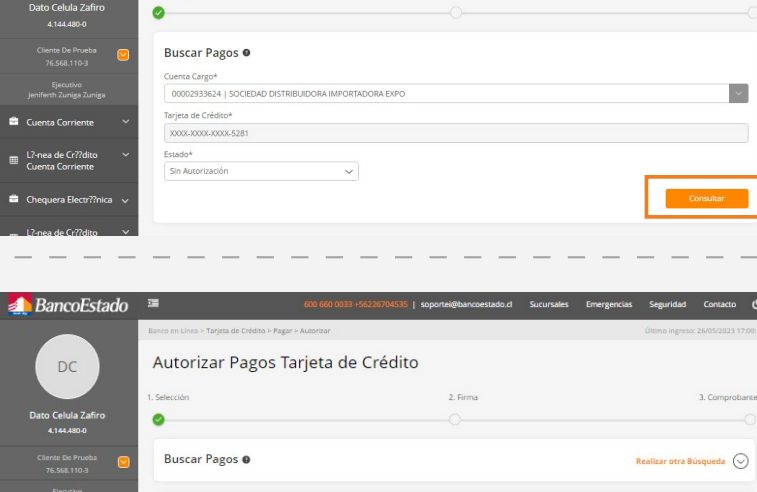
Dato Celula Zafiro
4.144.480-0

Cliente De Prueba
76.568.110-3

Ejecutivo
Jeniferth Zuniga Zuniga

Cuenta Corriente

L?-nea de Cr??dito Cuenta Corriente

Chequera Electr??nica

L?-nea de Cr??dito

Buscar Pagos

Cuenta Cargo*
00002933624 | SOCIEDAD DISTRIBUIDORA IMPORTADORA EXPO

Tarjeta de Crédito*
XXXX-XXXX-XXXX-5281

Estado*
Sin Autorización

Consultar

BancoEstado

600 660 0033 +56226704535 | soportei@bancoestado.cl Sucursales Emergencias Seguridad Contacto

Banco en Línea > Tarjeta de Crédito > Pagar > Autorizar

Último ingreso: 26/05/2023 17:00

DC

Dato Celula Zafiro
4.144.480-0

Cliente De Prueba
76.568.110-3

Ejecutivo

Autorizar Pagos Tarjeta de Crédito

1. Selección
2. Firma
3. Comprobante

Buscar Pagos

Realizar otra Búsqueda